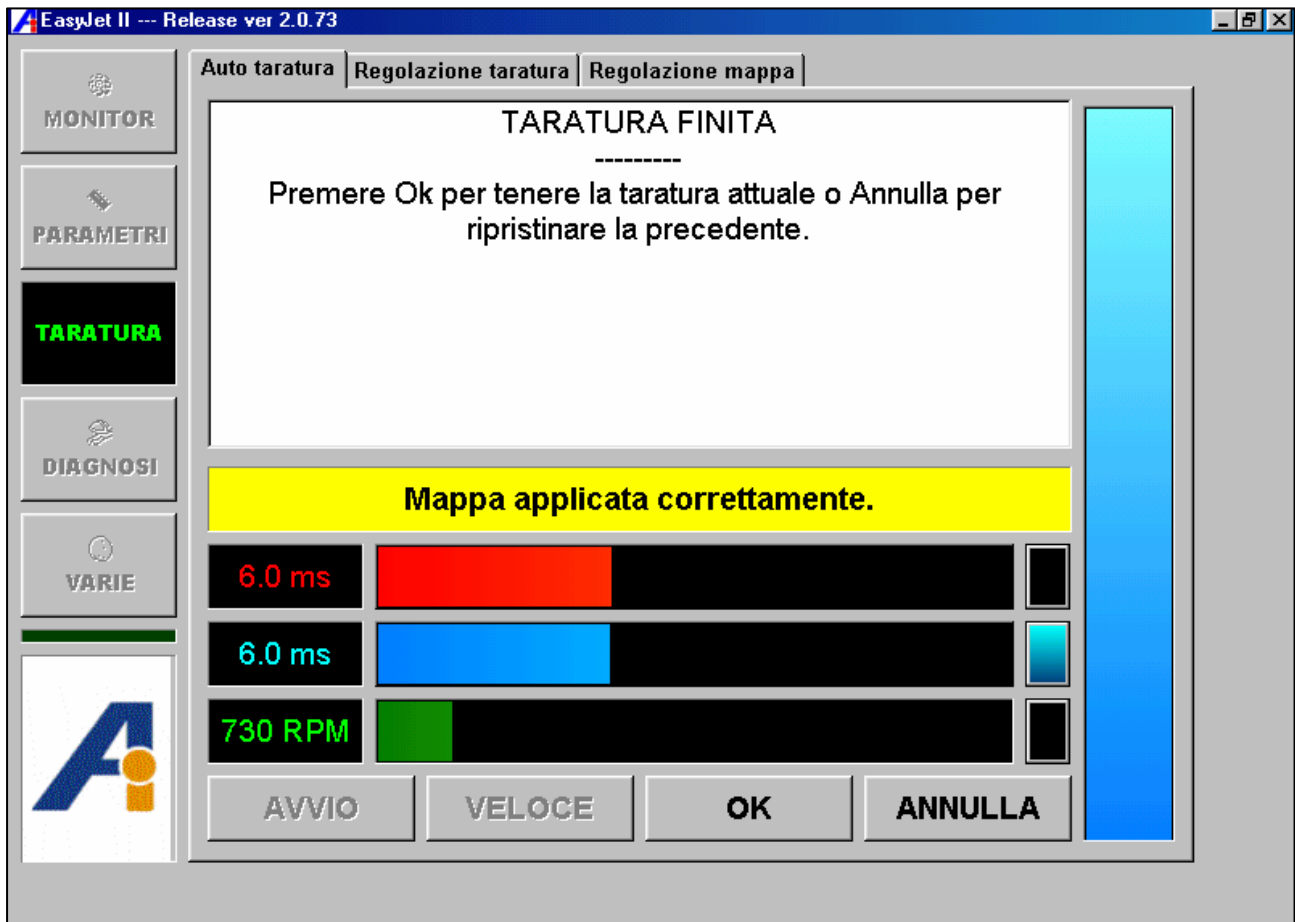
EasyJet II --- Release ver 2.0.73

MONITOR

PARAMETRI

TARATURA

DIAGNOSI

VARIE

Auto taratura | Regolazione taratura | Regolazione mappa

TARATURA FINITA
---------
Premere Ok per tenere la taratura attuale o Annulla per ripristinare la precedente.

Mappa applicata correttamente.

6.0 ms

6.0 ms

730 RPM

AVVIO

VELOCE

OK

ANNULLA